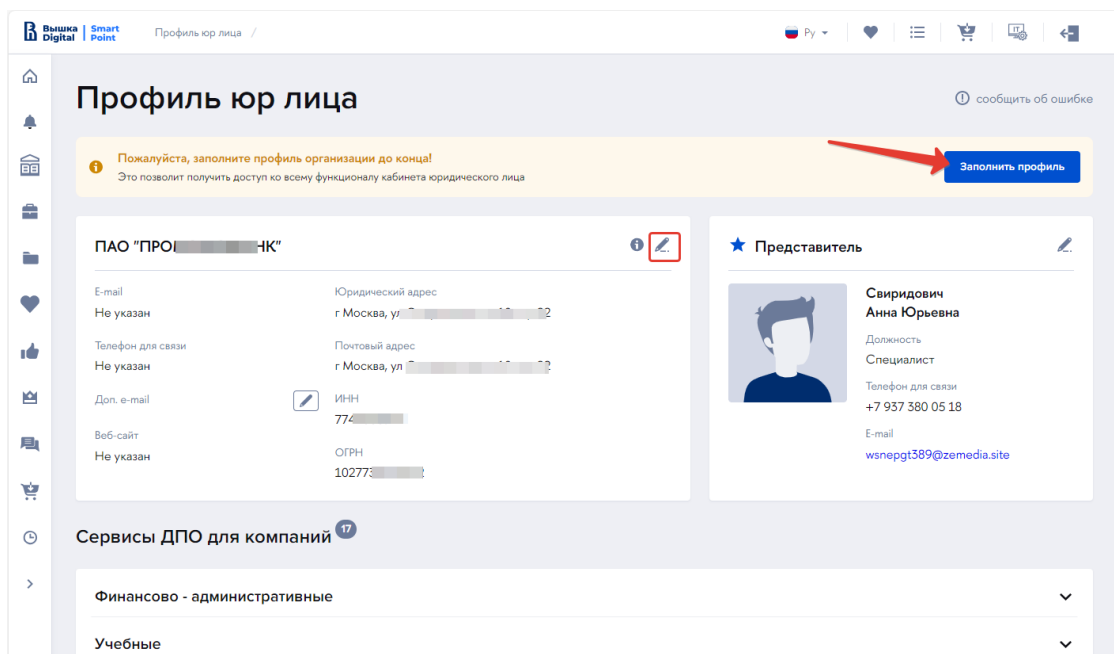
Вышка Digital | Smart Point   Профиль юр лица /

Ру

# Профиль юр лица

сообщить об ошибке

Пожалуйста, заполните профиль организации до конца!
Это позволит получить доступ ко всему функционалу кабинета юридического лица

Заполнить профиль

ПАО "ПРО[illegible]НК"

E-mail
Не указан

Телефон для связи
Не указан

Доп. e-mail

Веб-сайт
Не указан

Юридический адрес
г Москва, ул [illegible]

Почтовый адрес
г Москва, ул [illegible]

ИНН
774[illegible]

ОГРН
102773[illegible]

Представитель

Свиридович
Анна Юрьевна

Должность
Специалист

Телефон для связи
+7 937 380 05 18

E-mail
wsnepgt389@zemedia.site

Сервисы ДПО для компаний 17

Финансово - административные

Учебные